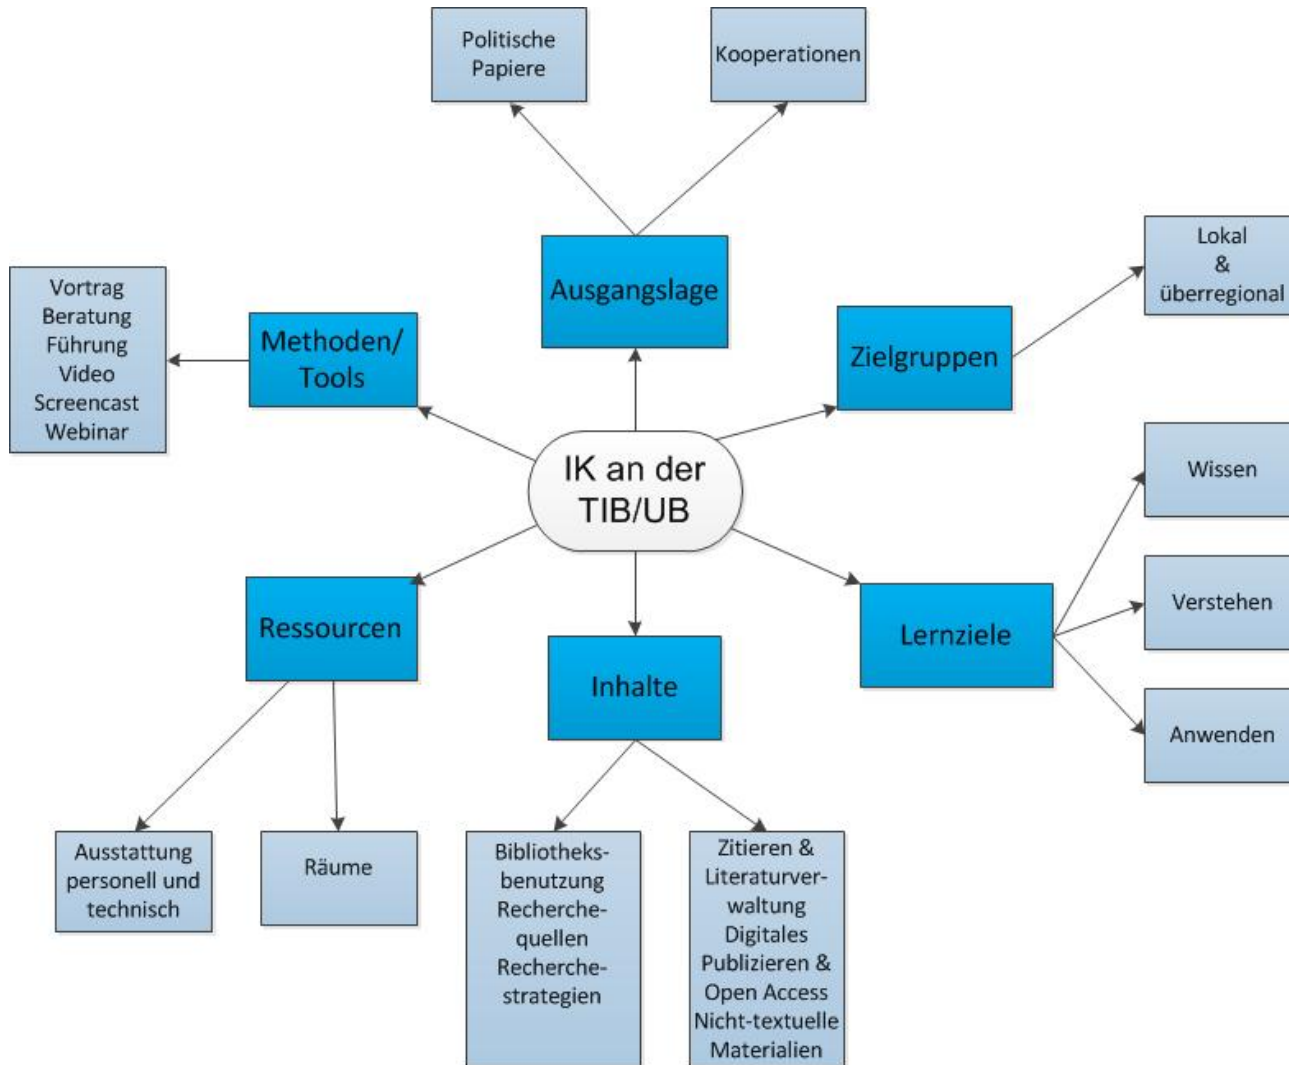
Politische Papiere

Kooperationen

Ausgangslage

Lokal & überregional

Zielgruppen

Vortrag
Beratung
Führung
Video
Screencast
Webinar

Methoden/ Tools

IK an der TIB/UB

Wissen

Verstehen

Anwenden

Lernziele

Ressourcen

Inhalte

Ausstattung personell und technisch

Räume

Bibliotheksbenutzung
Recherchequellen
Recherchestrategien

Zitieren & Literaturverwaltung
Digitales Publizieren & Open Access
Nicht-textuelle Materialien